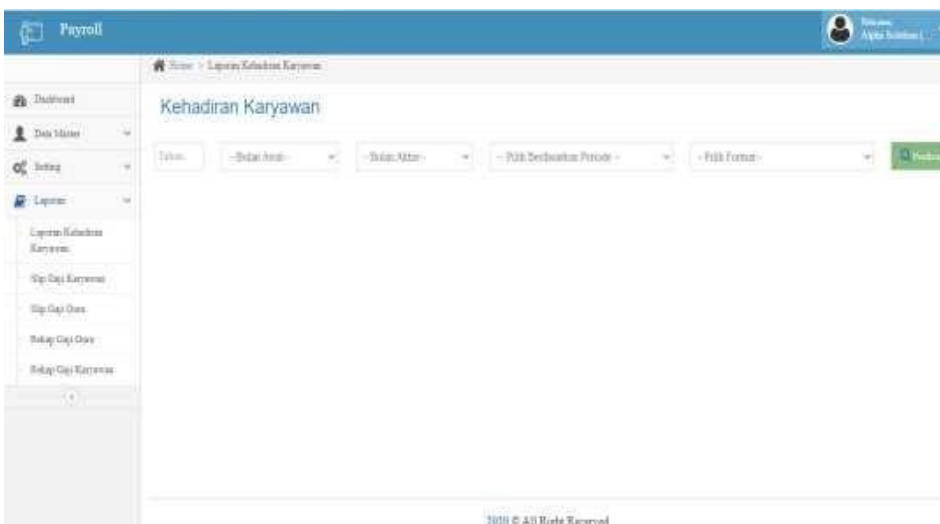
Payroll

Welcome
Alpha Solution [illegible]

Home > Laporan Kehadiran Karyawan

Dashboard
Data Master
Setting
Laporan
Laporan Kehadiran Karyawan
Slip Gaji Karyawan
Slip Gaji Guru
Rekap Gaji Guru
Rekap Gaji Karyawan

Kehadiran Karyawan

Tahun
- Bulan Awal -
- Bulan Akhir -
- Pilih Berdasarkan Periode -
- Pilih Format -
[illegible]

2020 © All Right Reserved